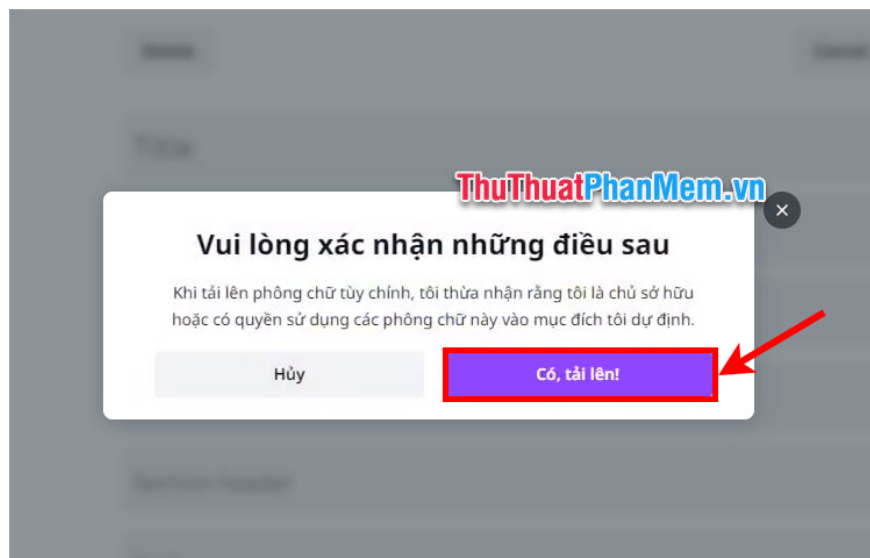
ThuThuatPhanMem.vn

Vui lòng xác nhận những điều sau

Khi tải lên phông chữ tùy chỉnh, tôi thừa nhận rằng tôi là chủ sở hữu hoặc có quyền sử dụng các phông chữ này vào mục đích tôi dự định.

Hủy

Có, tải lên!